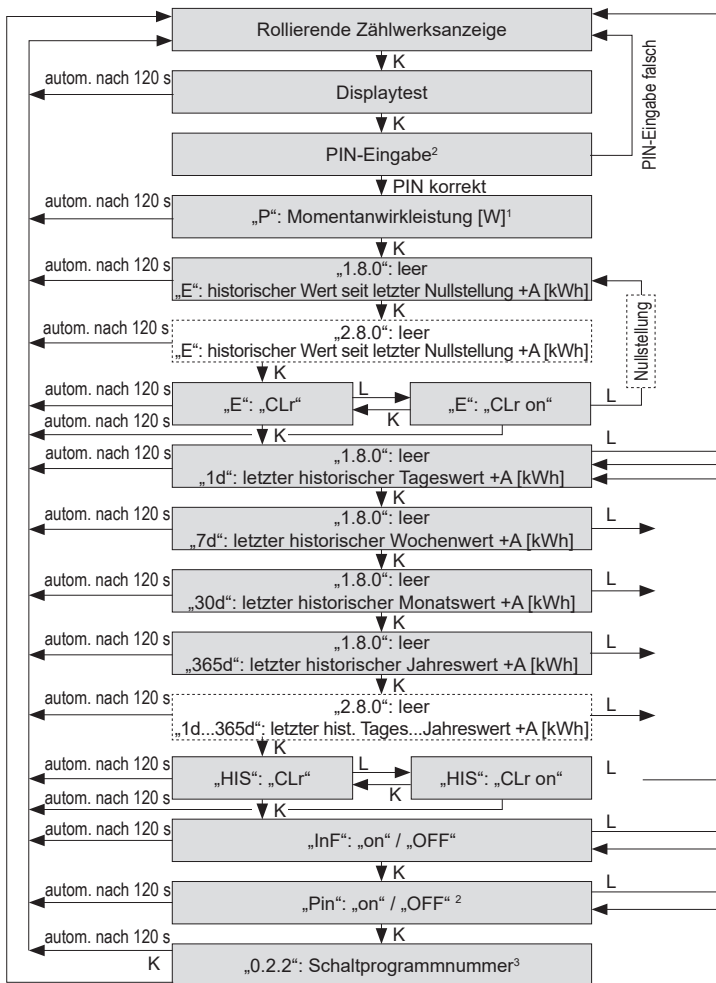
Rollierende Zählwerksanzeige

K

autom. nach 120 s

Displaytest

K

PIN-Eingabe²

PIN-Eingabe falsch

PIN korrekt

autom. nach 120 s

„P“: Momentanwirkleistung [W]¹

K

autom. nach 120 s

„1.8.0“: leer
„E“: historischer Wert seit letzter Nullstellung +A [kWh]

K

autom. nach 120 s

„2.8.0“: leer
„E“: historischer Wert seit letzter Nullstellung +A [kWh]

Nullstellung

K

autom. nach 120 s

„E“: „CLr“

L

K

„E“: „CLr on“

L

autom. nach 120 s

K

autom. nach 120 s

„1.8.0“: leer
„1d“: letzter historischer Tageswert +A [kWh]

L

K

autom. nach 120 s

„1.8.0“: leer
„7d“: letzter historischer Wochenwert +A [kWh]

L

K

autom. nach 120 s

„1.8.0“: leer
„30d“: letzter historischer Monatswert +A [kWh]

L

K

autom. nach 120 s

„1.8.0“: leer
„365d“: letzter historischer Jahreswert +A [kWh]

L

K

autom. nach 120 s

„2.8.0“: leer
„1d...365d“: letzter hist. Tages...Jahreswert +A [kWh]

L

K

autom. nach 120 s

„HIS“: „CLr“

L

K

„HIS“: „CLr on“

L

autom. nach 120 s

K

autom. nach 120 s

„InF“: „on“ / „OFF“

L

K

autom. nach 120 s

„Pin“: „on“ / „OFF“ ²

L

K

autom. nach 120 s

K

„0.2.2“: Schaltprogrammnummer³